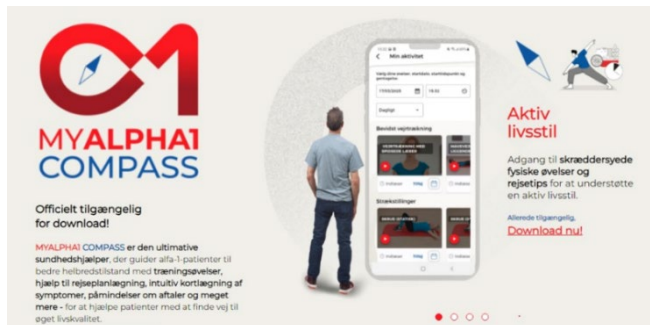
MYALPHA1 COMPASS

Officielt tilgængelig for download!

MYALPHA1 COMPASS er den ultimative sundhedshjælper, der guider alfa-1-patienter til bedre helbredstilstand med træningsøvelser, hjælp til rejseplanlægning, intuitiv kortlægning af symptomer, påmindelser om aftaler og meget mere - for at hjælpe patienter med at finde vej til øget livskvalitet.

Min aktivitet

Bevidst vejrtrækning

Strækstillinger

Aktiv livsstil

Adgang til skræddersyede fysiske øvelser og rejsetips for at understøtte en aktiv livsstil.

Allerede tilgængelig.

Download nu!